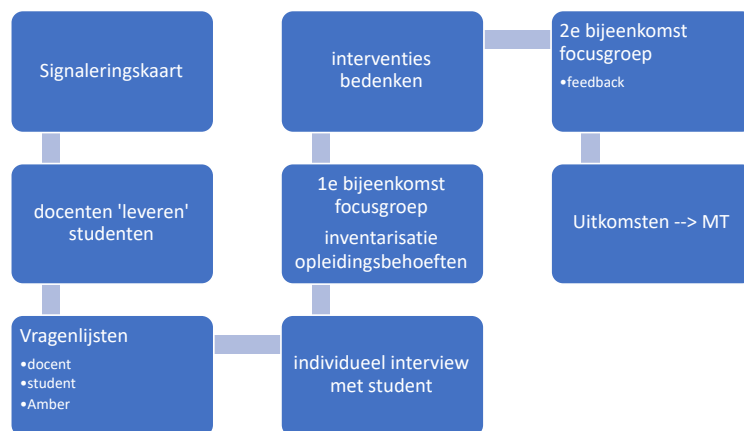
Signaleringskaart

docenten 'leveren' studenten

Vragenlijsten
•docent
•student
•Amber

individueel interview met student

1e bijeenkomst focusgroep
inventarisatie opleidingsbehoeften

interventies bedenken

2e bijeenkomst focusgroep
•feedback

Uitkomsten --> MT